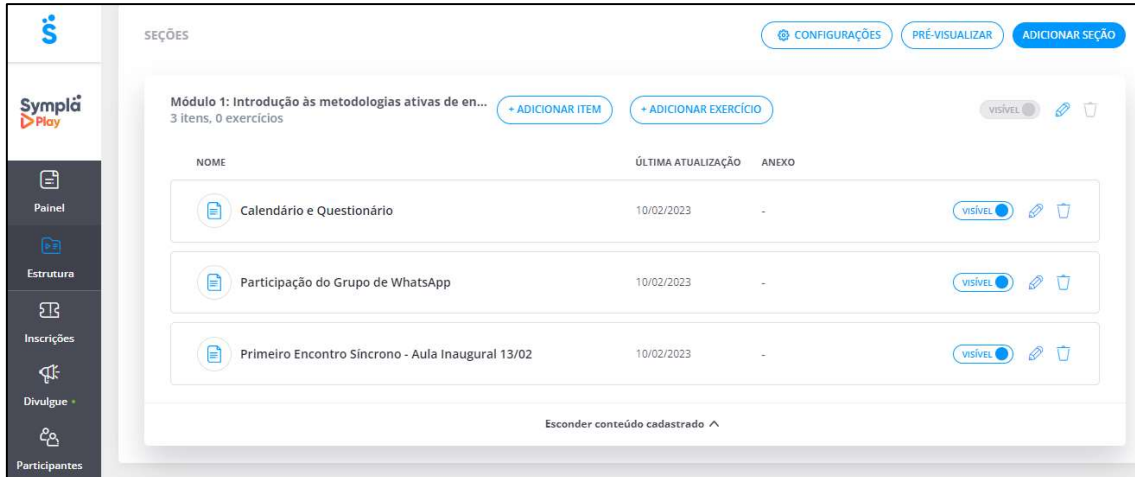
Sympla Play

Painel

Estrutura

Inscrições

Divulgue

Participantes

SEÇÕES

CONFIGURAÇÕES

PRÉ-VISUALIZAR

ADICIONAR SEÇÃO

Módulo 1: Introdução às metodologias ativas de en...
3 itens, 0 exercícios

+ ADICIONAR ITEM

+ ADICIONAR EXERCÍCIO

VISÍVEL

| NOME | ÚLTIMA ATUALIZAÇÃO | ANEXO | |
|---|---|---|---|
| Calendário e Questionário | 10/02/2023 | - | VISÍVEL |
| Participação do Grupo de WhatsApp | 10/02/2023 | - | VISÍVEL |
| Primeiro Encontro Síncrono - Aula Inaugural 13/02 | 10/02/2023 | - | VISÍVEL |

Esconder conteúdo cadastrado